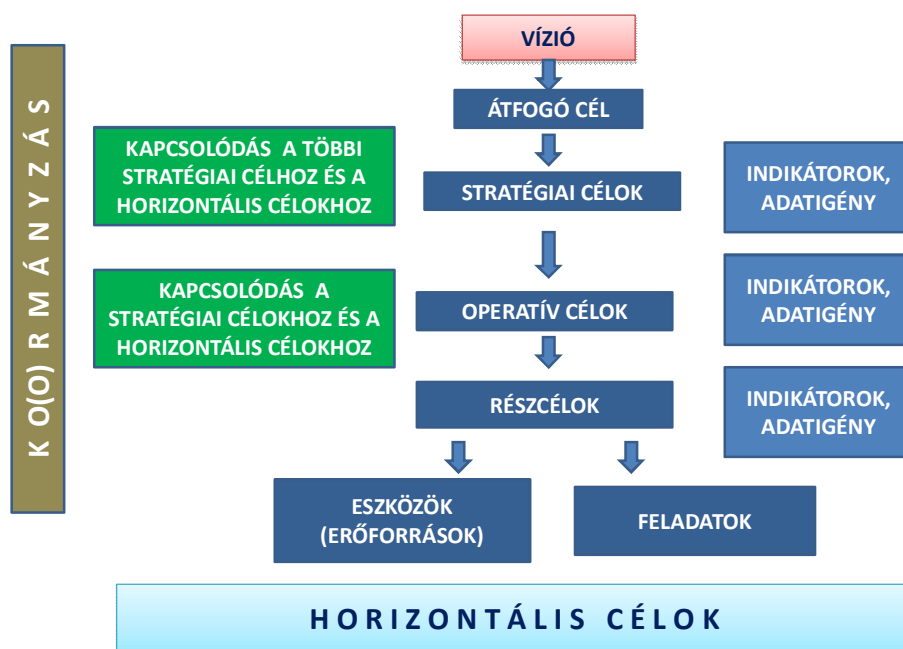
K O(O) R M Á N Y Z Á S

VÍZIÓ

ÁTFOGÓ CÉL

KAPCSOLÓDÁS A TÖBBI STRATÉGIAI CÉLHOZ ÉS A HORIZONTÁLIS CÉLOKHOZ

STRATÉGIAI CÉLOK

INDIKÁTOROK, ADATIGÉNY

KAPCSOLÓDÁS A STRATÉGIAI CÉLOKHOZ ÉS A HORIZONTÁLIS CÉLOKHOZ

OPERATÍV CÉLOK

INDIKÁTOROK, ADATIGÉNY

RÉSZCÉLOK

INDIKÁTOROK, ADATIGÉNY

ESZKÖZÖK (ERŐFORRÁSOK)

FELADATOK

HORIZONTÁLIS CÉLOK